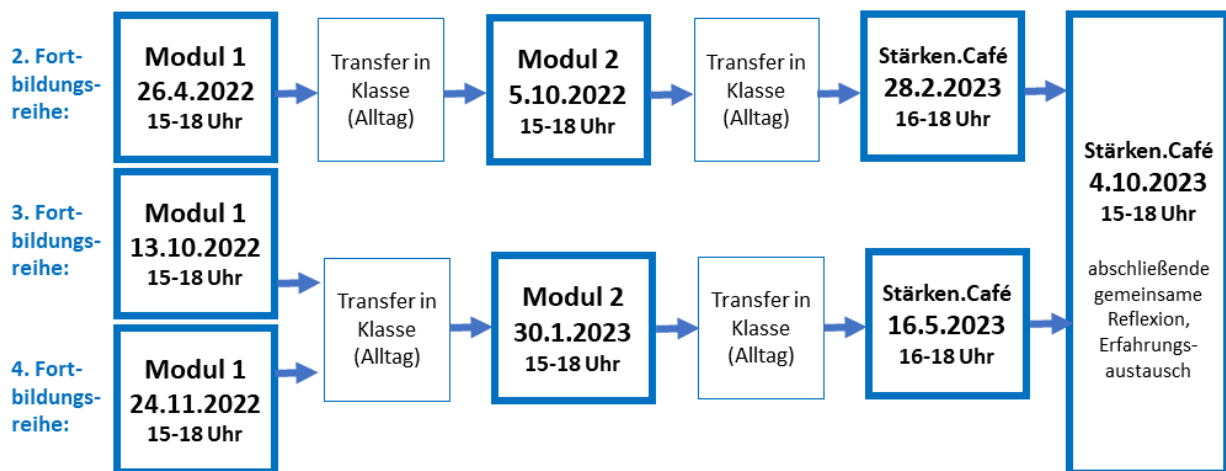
2. Fortbildungsreihe:

Modul 1
26.4.2022
15-18 Uhr

Transfer in Klasse (Alltag)

Modul 2
5.10.2022
15-18 Uhr

Transfer in Klasse (Alltag)

Stärken.Café
28.2.2023
16-18 Uhr

3. Fortbildungsreihe:

Modul 1
13.10.2022
15-18 Uhr

4. Fortbildungsreihe:

Modul 1
24.11.2022
15-18 Uhr

Transfer in Klasse (Alltag)

Modul 2
30.1.2023
15-18 Uhr

Transfer in Klasse (Alltag)

Stärken.Café
16.5.2023
16-18 Uhr

Stärken.Café
4.10.2023
15-18 Uhr

abschließende gemeinsame Reflexion, Erfahrungsaustausch